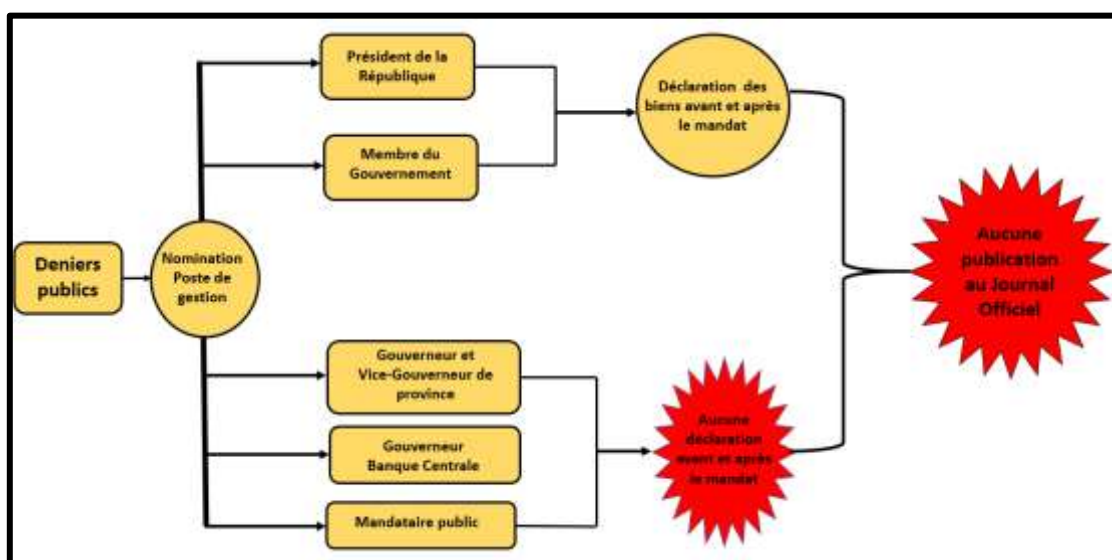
Deniers publics

Nomination Poste de gestion

Président de la République

Membre du Gouvernement

Déclaration des biens avant et après le mandat

Aucune publication au Journal Officiel

Gouverneur et Vice-Gouverneur de province

Gouverneur Banque Centrale

Mandataire public

Aucune déclaration avant et après le mandat